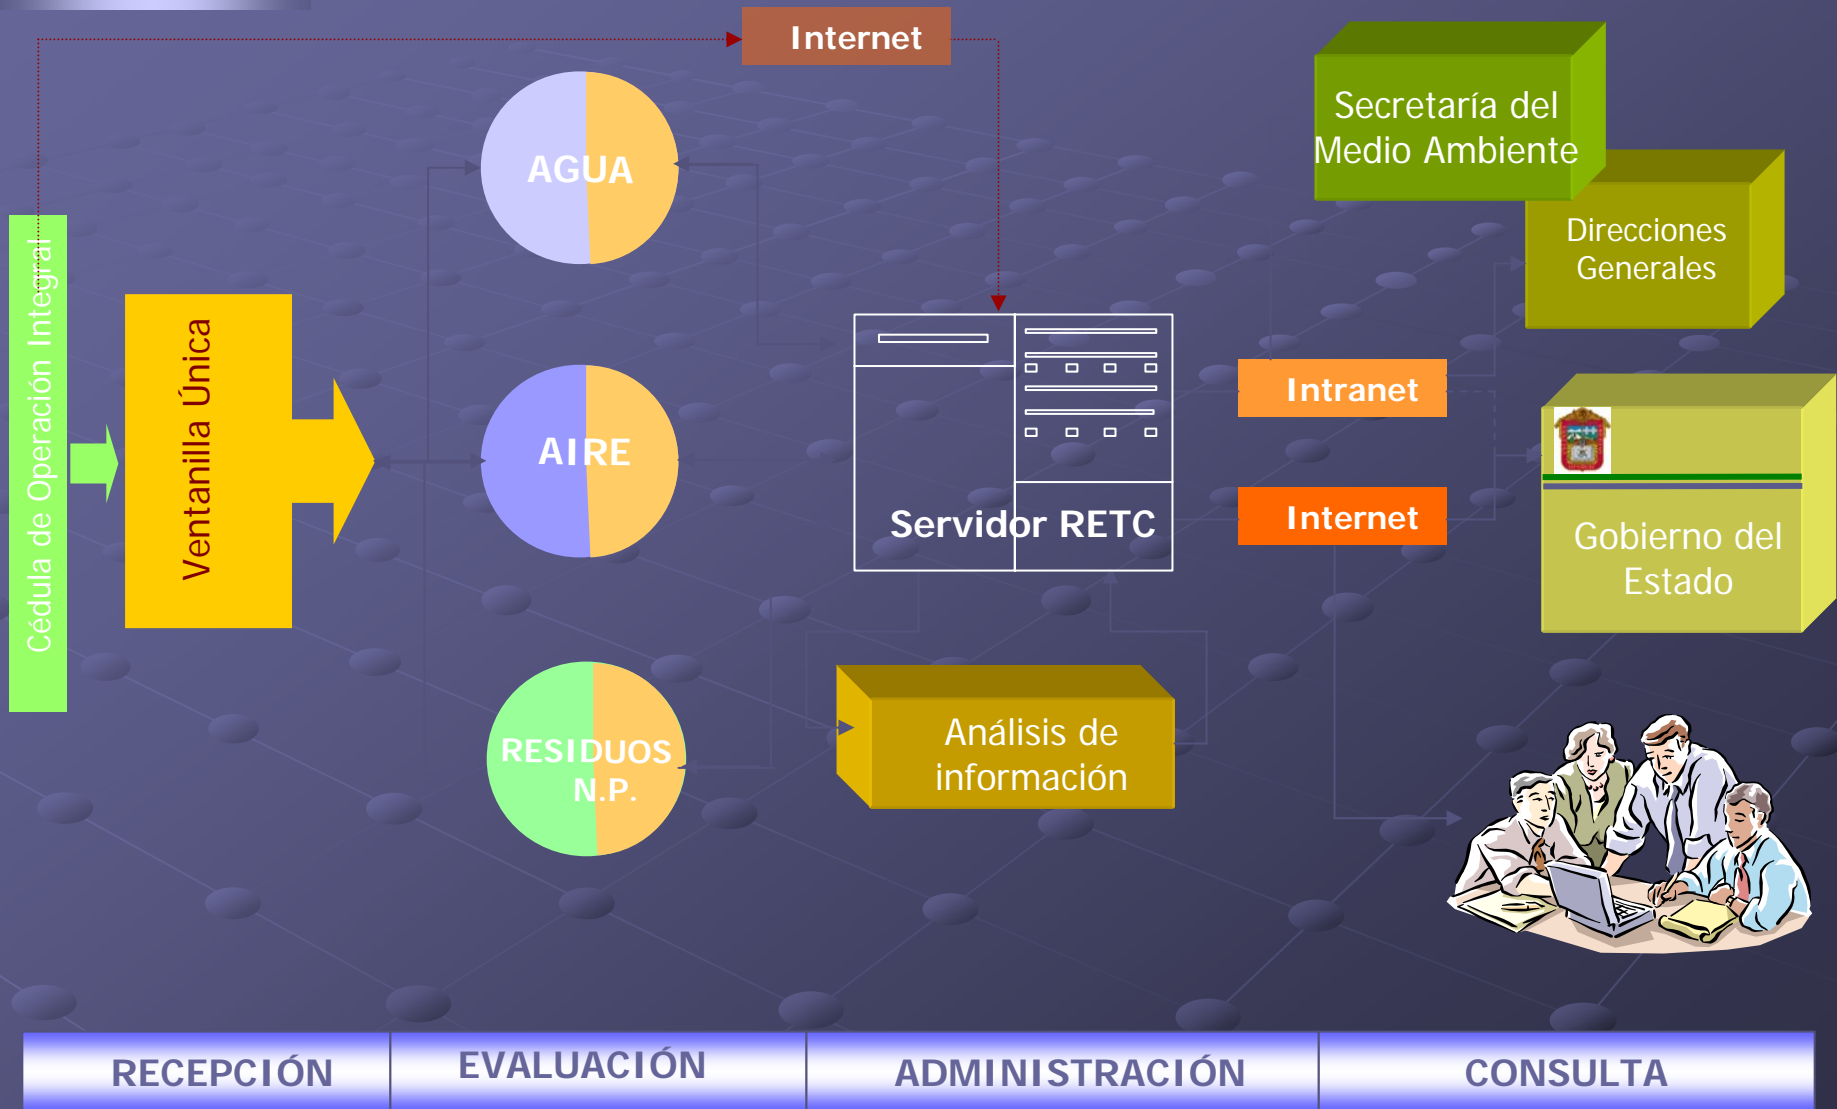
Internet

Cédula de Operación Integral

Ventanilla Única

AGUA

AIRE

RESIDUOS N.P.

Servidor RETC

Análisis de información

Secretaría del Medio Ambiente

Direcciones Generales

Intranet

Internet

Gobierno del Estado

| RECEPCIÓN | EVALUACIÓN | ADMINISTRACIÓN | CONSULTA |